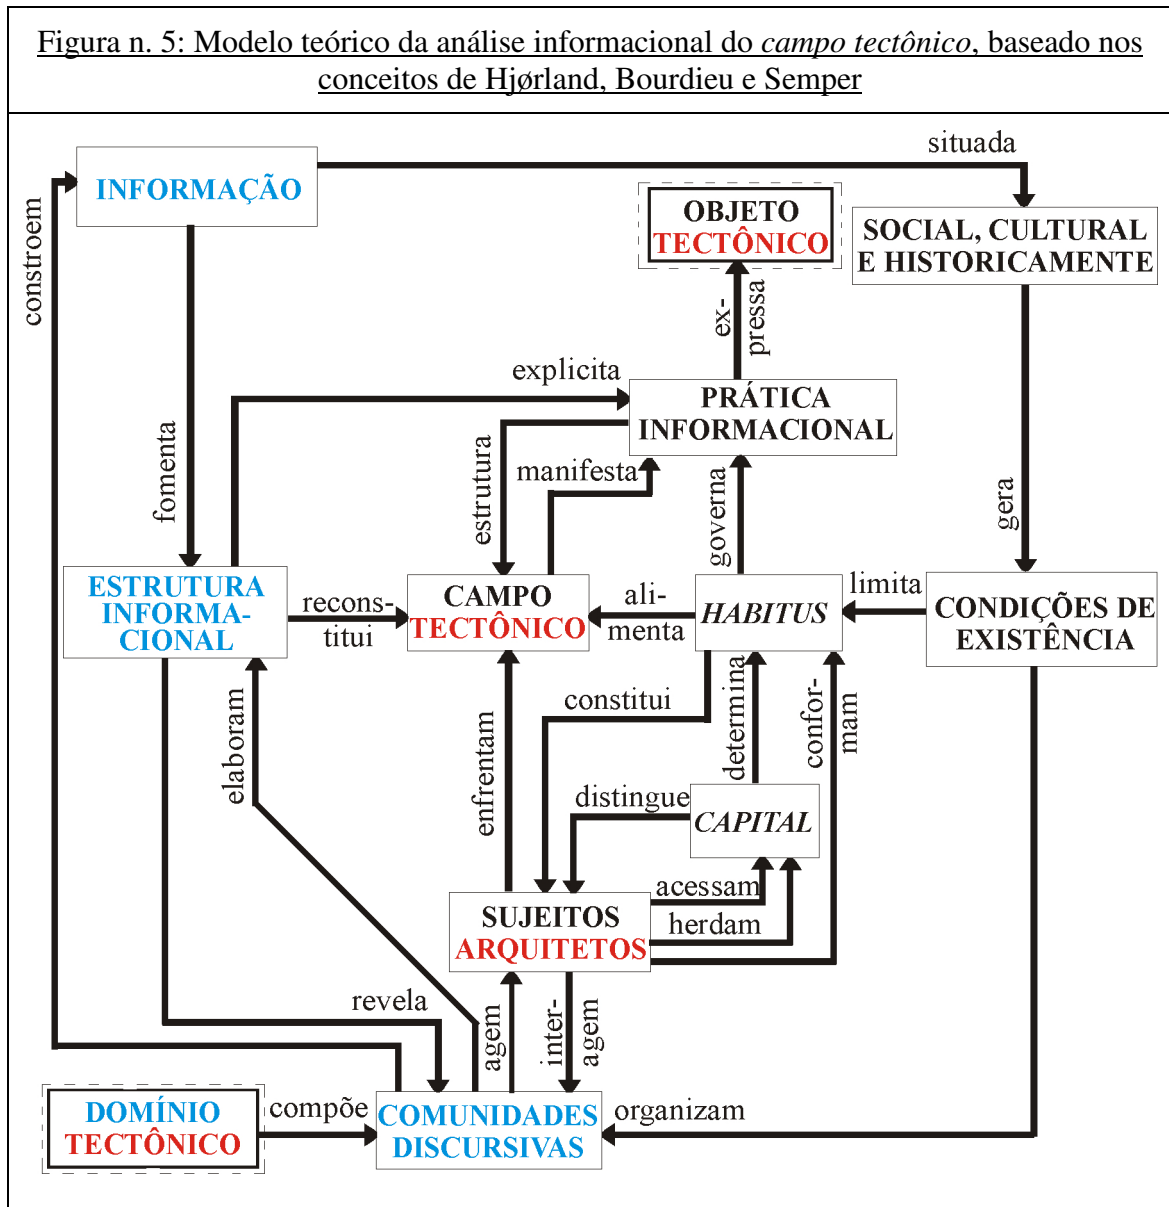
Figura n. 5: Modelo teórico da análise informacional do *campo tectônico*, baseado nos conceitos de Hjørland, Bourdieu e Semper

INFORMAÇÃO

situada

OBJETO TECTÔNICO

SOCIAL, CULTURAL E HISTORICAMENTE

constroem

ex-pressa

explicita

PRÁTICA INFORMACIONAL

fomenta

estrutura

manifesta

governa

gera

ESTRUTURA INFORMACIONAL

recons-titui

CAMPO TECTÔNICO

ali-menta

*HABITUS*

limita

CONDIÇÕES DE EXISTÊNCIA

elaboram

constitui

determina

confor-mam

enfrentam

distingue

*CAPITAL*

acessam

herdam

SUJEITOS ARQUITETOS

revela

agem

inter-agem

DOMÍNIO TECTÔNICO

compõe

COMUNIDADES DISCURSIVAS

organizam